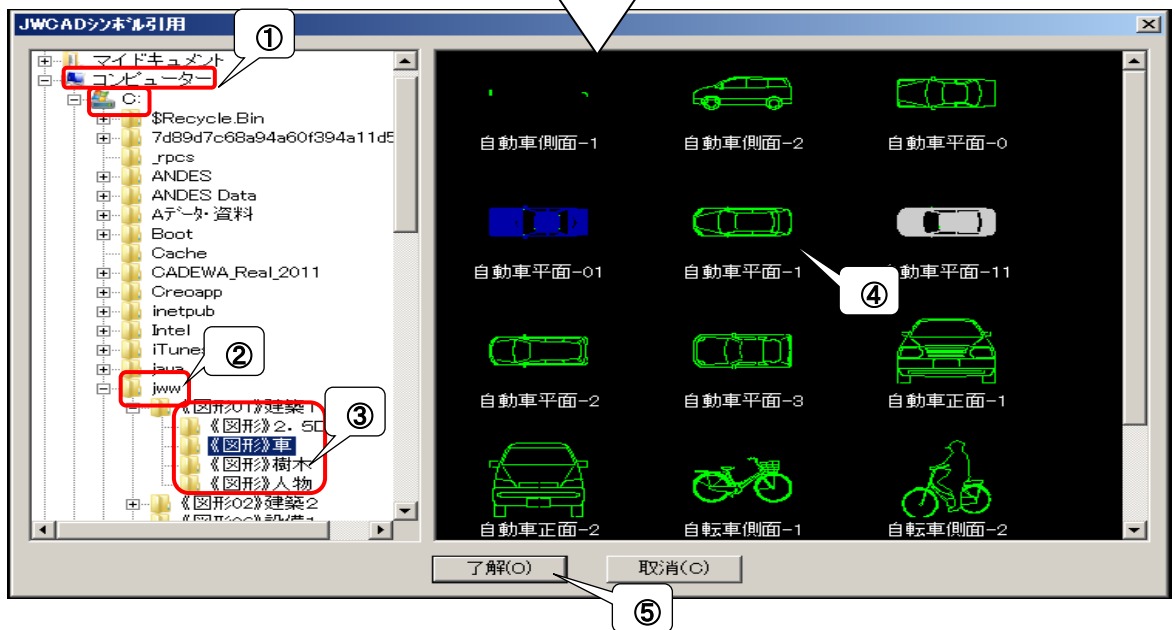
JWCADシンボル引用

①

マイドキュメント
コンピューター
C:
$Recycle.Bin
7d89d7c68a94a60f394a11d5
_rpcs
ANDES
ANDES Data
Aデータ・資料
Boot
Cache
CADEWA_Real_2011
Creoapp
inetpub
Intel
iTune
java
jww
《図形01》建築1
《図形》2.5D
《図形》車
《図形》樹木
《図形》人物
《図形02》建築2
《図形03》設備1

②

③

自動車側面-1
自動車側面-2
自動車平面-0
自動車平面-01
自動車平面-1
自動車平面-11
自動車平面-2
自動車平面-3
自動車正面-1
自動車正面-2
自転車側面-1
自転車側面-2

④

了解(O)
取消(C)

⑤